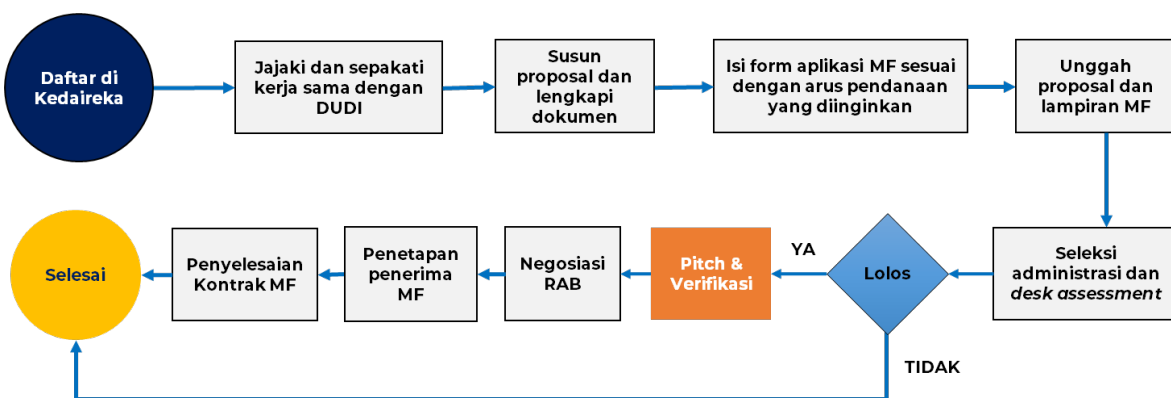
Daftar di Kedaireka

Jajaki dan sepakati kerja sama dengan DUDI

Susun proposal dan lengkapi dokumen

Isi form aplikasi MF sesuai dengan arus pendanaan yang diinginkan

Unggah proposal dan lampiran MF

Seleksi administrasi dan *desk assessment*

Lolos

YA

TIDAK

Pitch & Verifikasi

Negosiasi RAB

Penetapan penerima MF

Penyelesaian Kontrak MF

Selesai